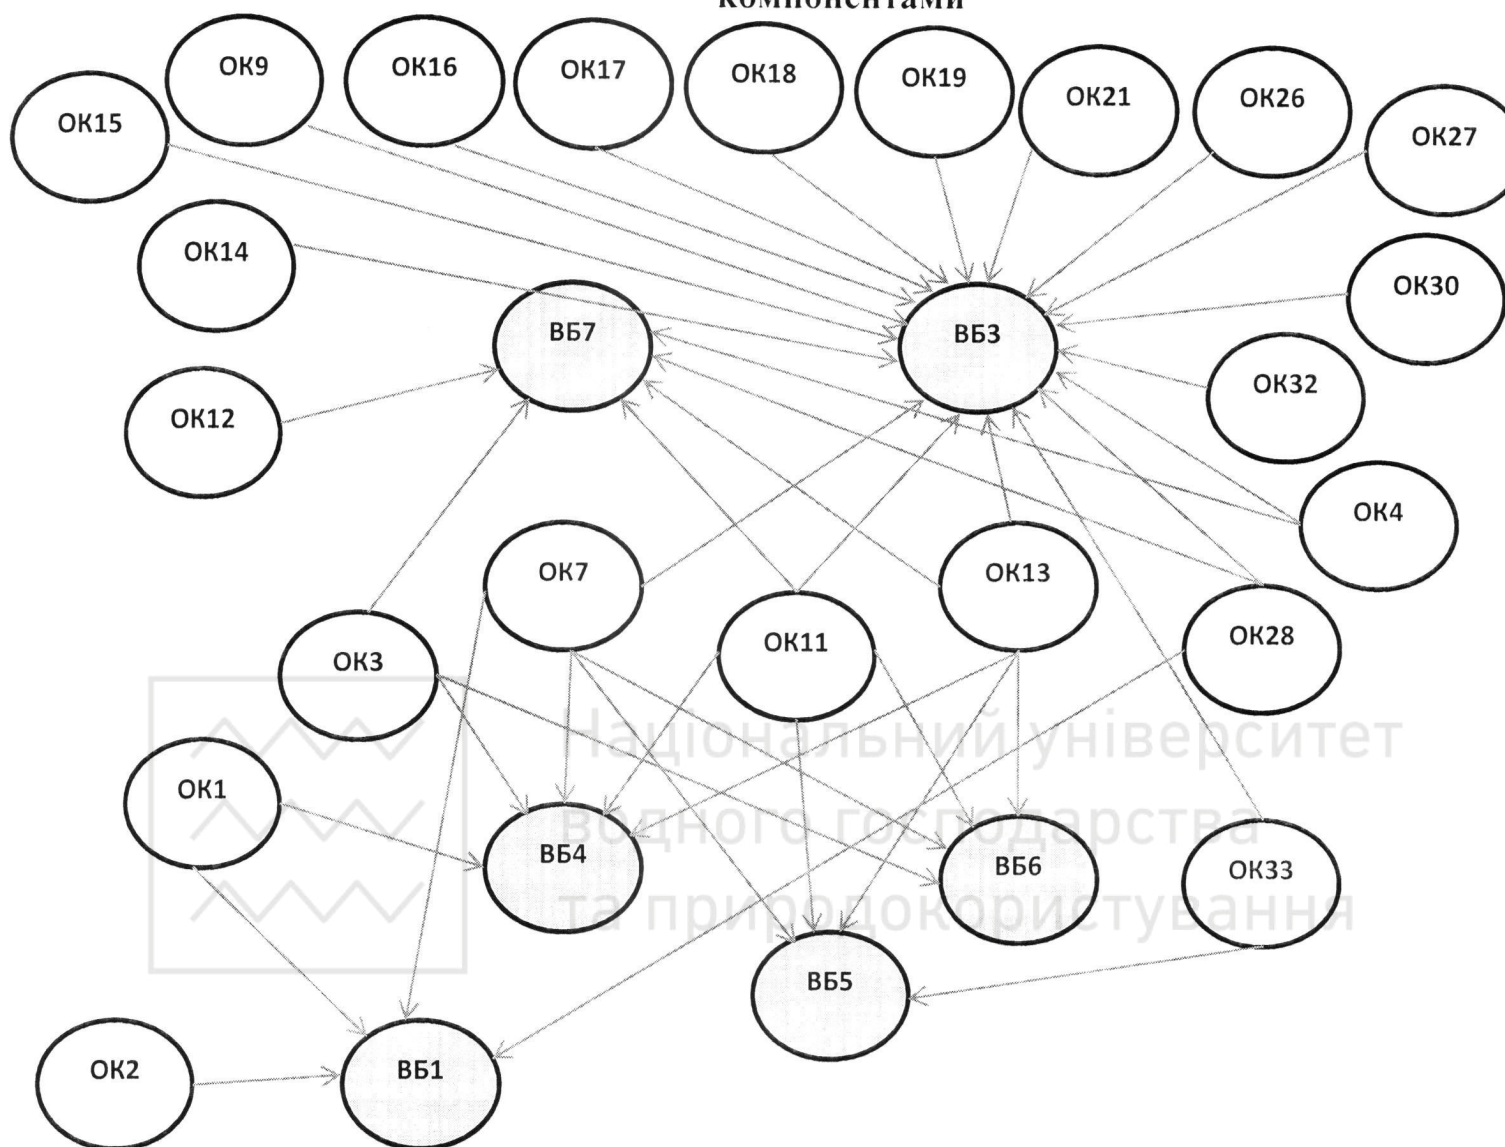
компонентами

ОК9 ОК16 ОК17 ОК18 ОК19 ОК21 ОК26 ОК15 ОК27

ОК14 ОК30

ВБ7 ВБ3

ОК12 ОК32

ОК4

ОК7 ОК13

ОК11 ОК28

ОК3

Національний університет водного господарства та природокористування

ОК1

ВБ4 ВБ6 ОК33

ВБ5

ОК2 ВБ1